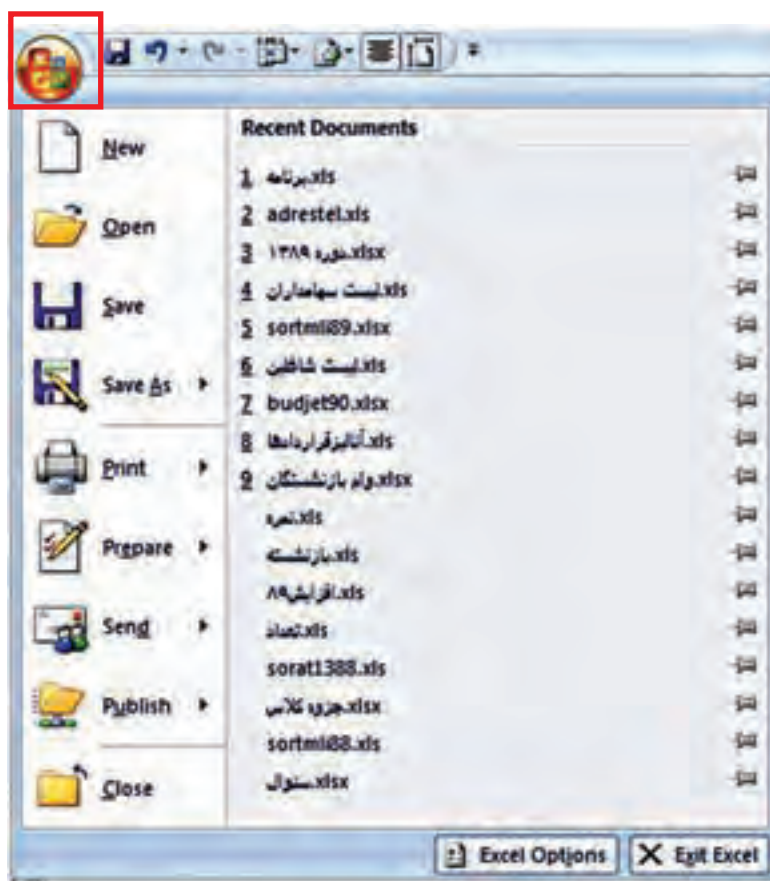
New

Open

Save

Save As

Print

Prepare

Send

Publish

Close

Recent Documents

1 برنامه.xls
2 adrestel.xls
3 دوره ۱۳۸۹.xlsx
4 لیست سهامداران.xls
5 sortml89.xlsx
6 لیست شاغلین.xls
7 budjet90.xlsx
8 آنالیزقراردادها.xls
9 وام بازنشستگان.xlsx
نمره.xls
بازنشسته.xls
افزایش۸۹.xls
تعداد.xls
sorat1388.xls
جزوه کلاس.xlsx
sortml88.xls
سئوال.xlsx

Excel Options
Exit Excel